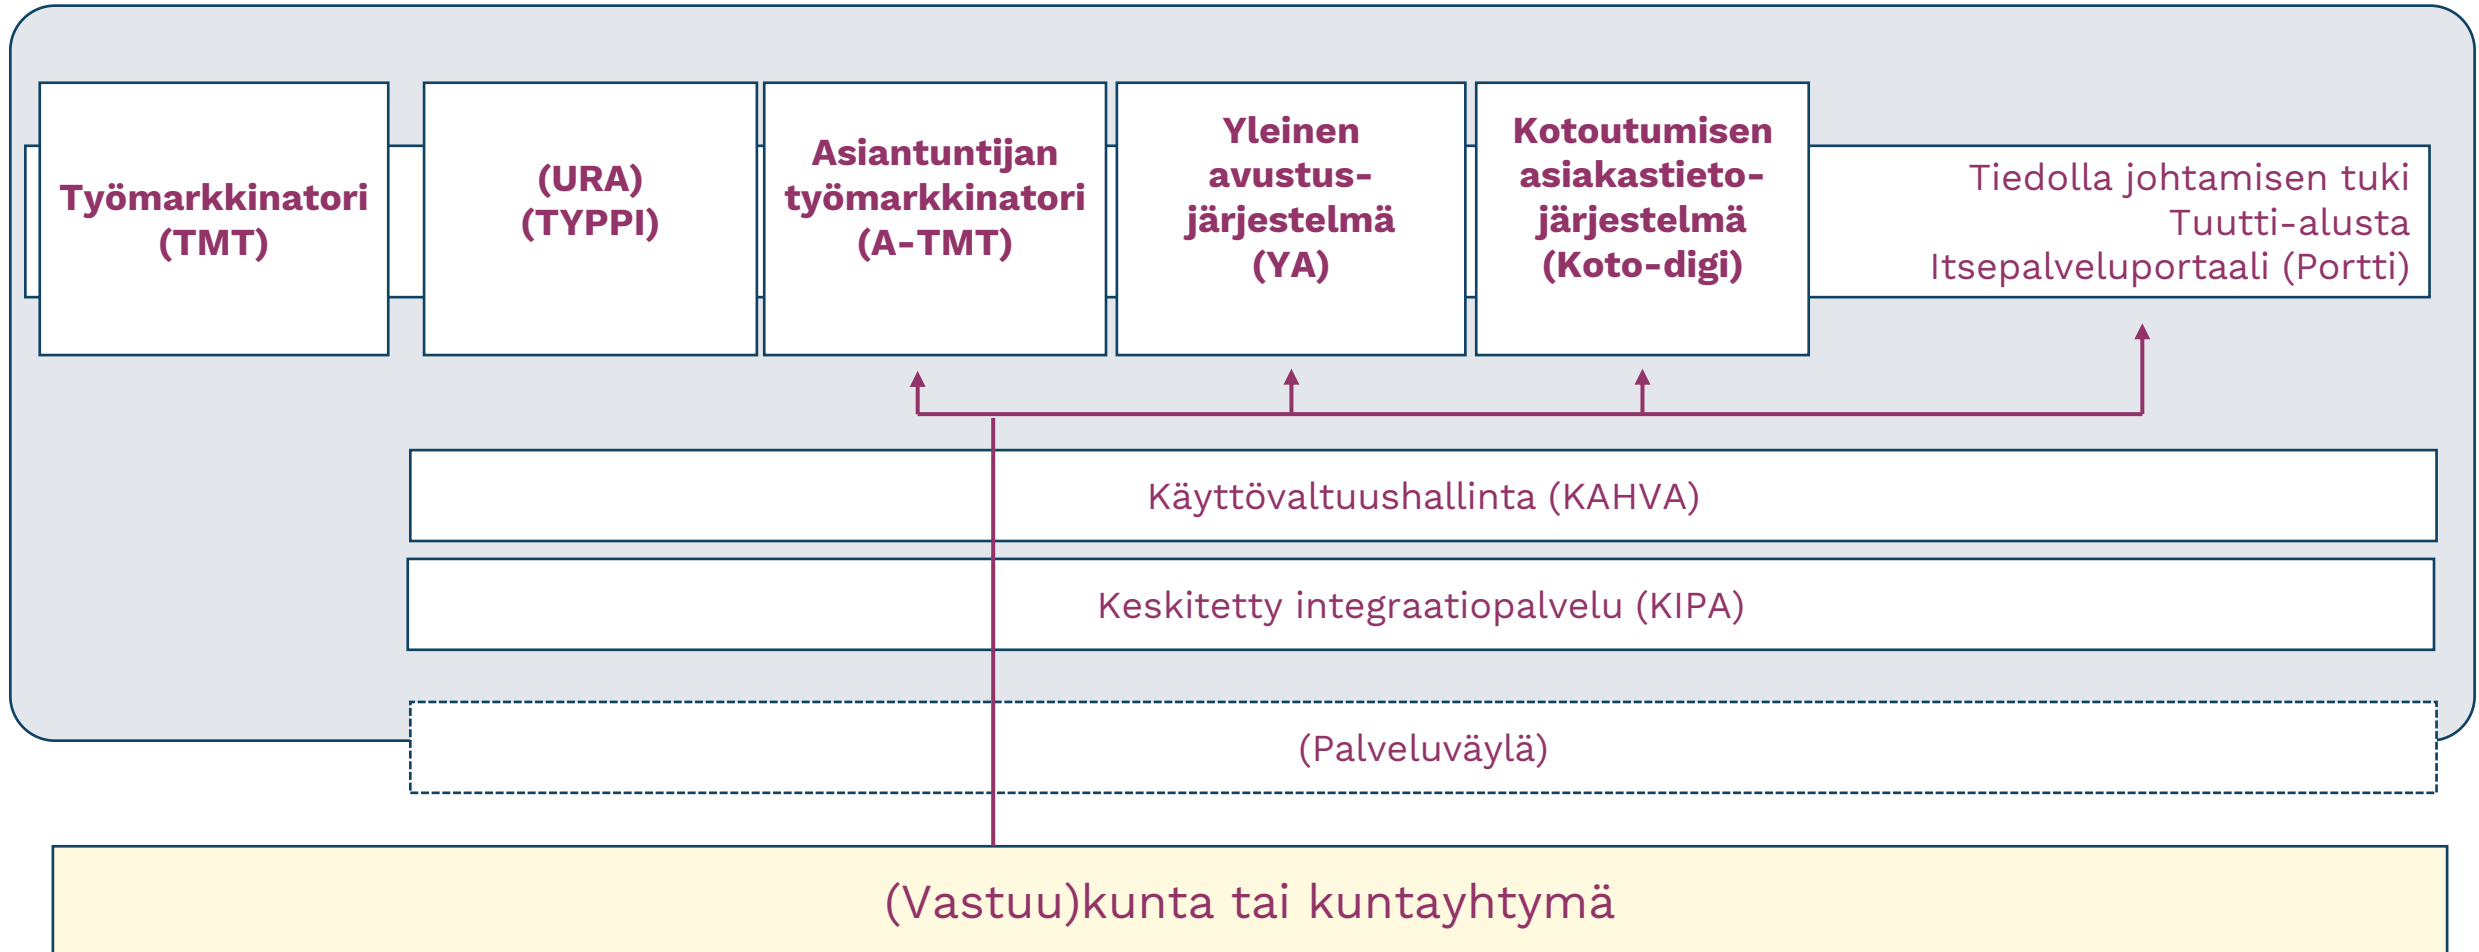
Työmarkkinatori (TMT)

(URA) (TYPPI)

Asiantuntijan työmarkkinatori (A-TMT)

Yleinen avustusjärjestelmä (YA)

Kotoutumisen asiakastietojärjestelmä (Koto-digi)

Tiedolla johtamisen tuki
Tuutti-alusta
Itsepalveluportaali (Portti)

Käyttövaltuushallinta (KAHVA)

Keskitetty integraatiopalvelu (KIPA)

(Palveluväylä)

(Vastuu)kunta tai kuntayhtymä